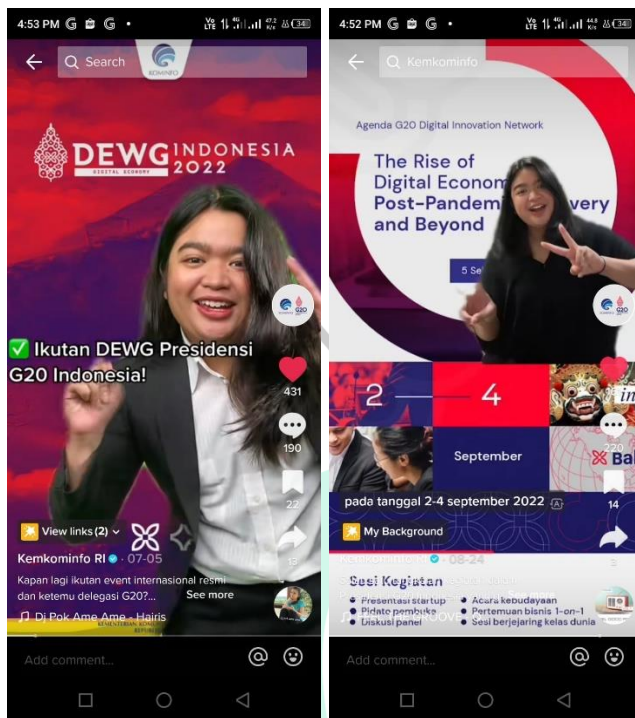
4:53 PM G G •
Search
KOMINFO
DEWG INDONESIA 2022
DIGITAL ECONOMY
✅ Ikutan DEWG Presidensi G20 Indonesia!
431
190
22
View links (2)
Kemkominfo RI · 07-05
Kapan lagi ikutan event internasional resmi dan ketemu delegasi G20?... See more
Dj Pok Ame Ame - Hairis
Add comment...

4:52 PM G G •
Kemkominfo
Agenda G20 Digital Innovation Network
The Rise of Digital Econom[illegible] Post-Pandem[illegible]very and Beyond
5 Se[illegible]
2 — 4
September
in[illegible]
Ba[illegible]
220
14
pada tanggal 2-4 september 2022
My Background
Kemkominfo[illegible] · 08-24
Sesi Kegiatan
Presentasi startup
Pidato pembuka
Diskusi panel
Acara kebudayaan
Pertemuan bisnis 1-on-1
Sesi berjejaring kelas dunia
Add comment...